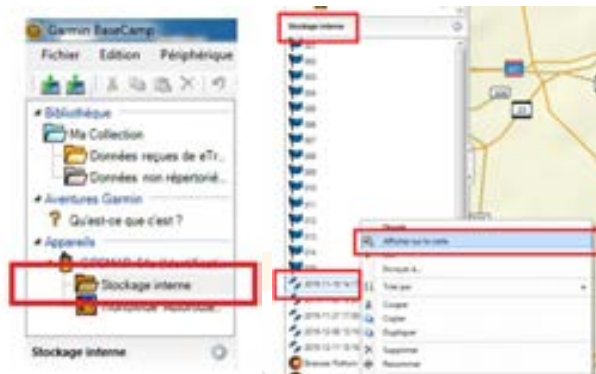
Garmin BaseCamp
Fichier Edition Périphérique
Bibliothèque
Ma Collection
Données reçues de eTr...
Données non répertorié...
Aventures Garmin
Qu'est-ce que c'est ?
Appareils
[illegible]
Stockage interne
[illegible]
Stockage interne

Stockage interne
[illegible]
Affichez sur la carte
Envoyer à...
Trier par
Couper
Copier
Dupliquer
Supprimer
Renommer
2016-11-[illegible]
2016-11-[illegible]
2016-12-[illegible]
2016-12-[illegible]
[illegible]